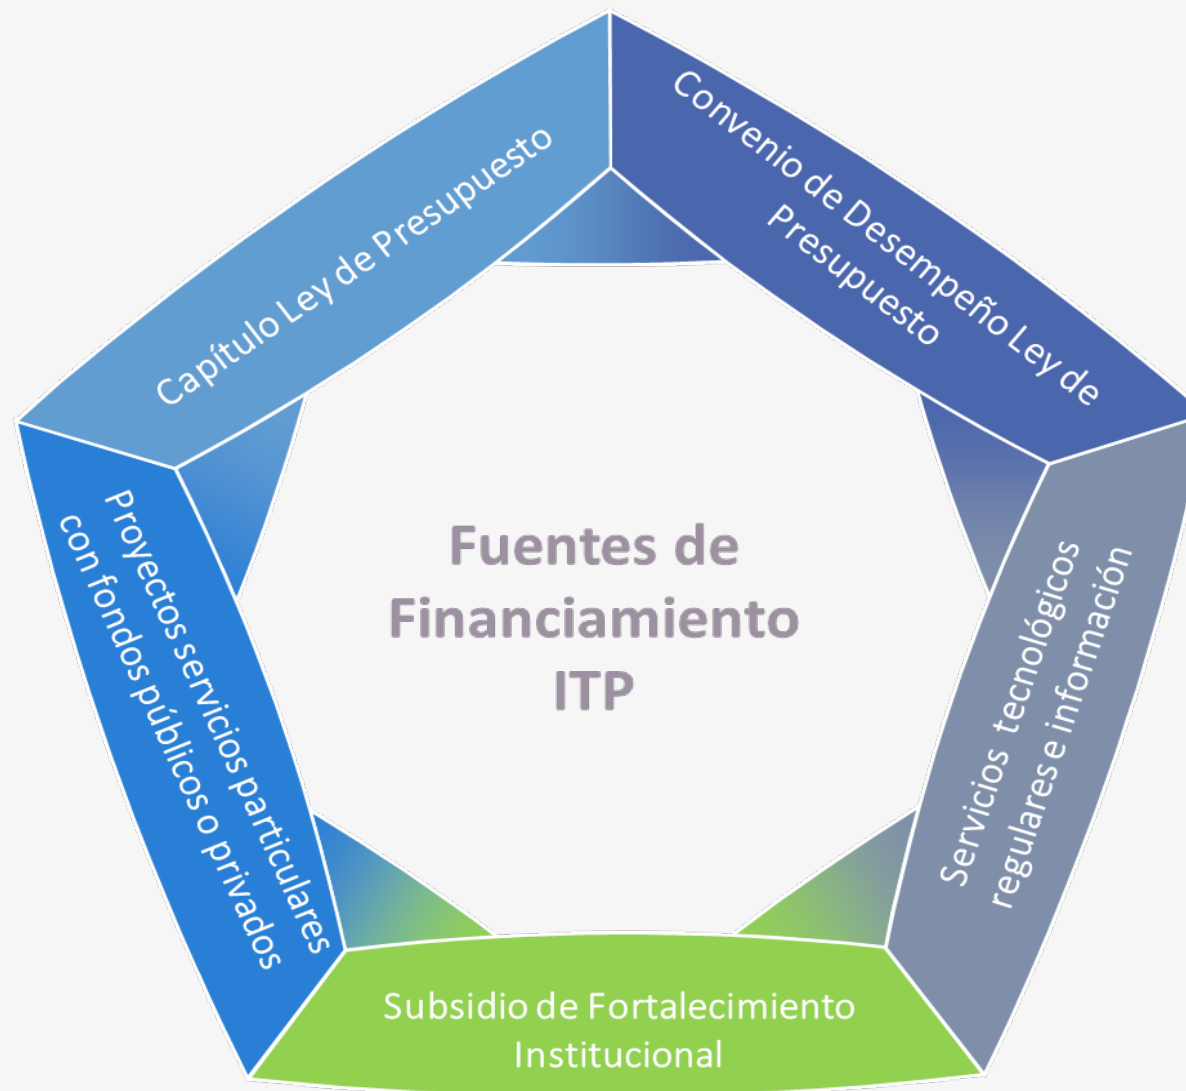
Capítulo Ley de Presupuesto

Convenio de Desempeño Ley de Presupuesto

Fuentes de Financiamiento ITP

Proyectos servicios particulares con fondos públicos o privados

Servicios tecnológicos regulares e información

Subsidio de Fortalecimiento Institucional